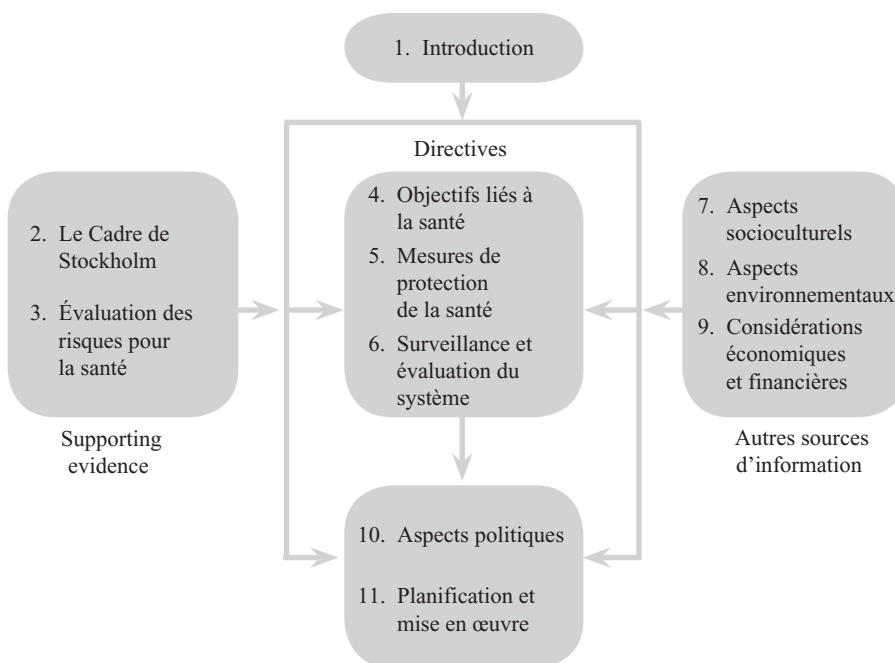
1. Introduction

Directives

2. Le Cadre de Stockholm

3. Évaluation des risques pour la santé

Supporting evidence

4. Objectifs liés à la santé

5. Mesures de protection de la santé

6. Surveillance et évaluation du système

7. Aspects socioculturels

8. Aspects environnementaux

9. Considérations économiques et financières

Autres sources d'information

10. Aspects politiques

11. Planification et mise en œuvre